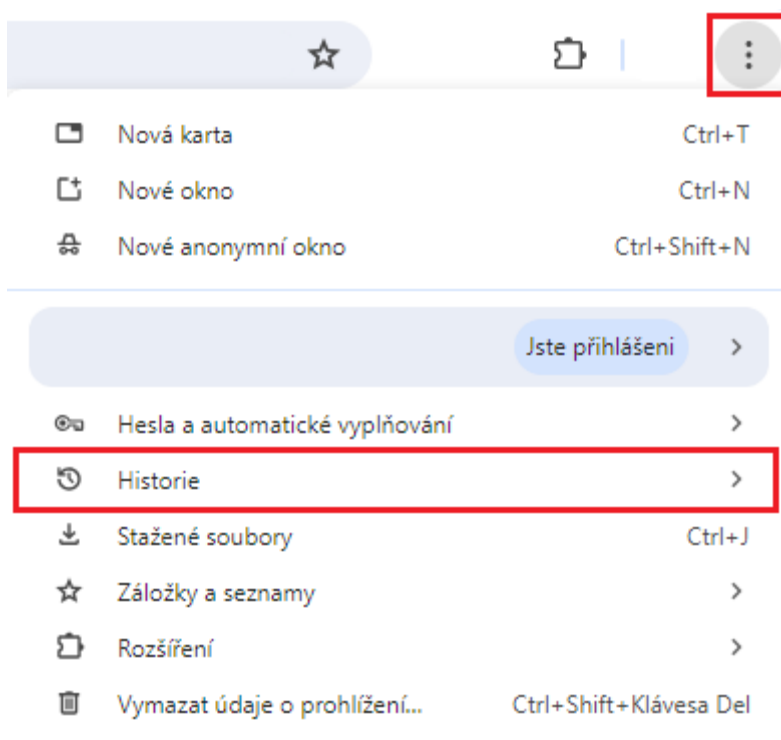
Nová karta Ctrl+T
Nové okno Ctrl+N
Nové anonymní okno Ctrl+Shift+N

Jste přihlášeni

Hesla a automatické vyplňování
Historie
Stažené soubory Ctrl+J
Záložky a seznamy
Rozšíření
Vymazat údaje o prohlížení... Ctrl+Shift+Klávesa Del